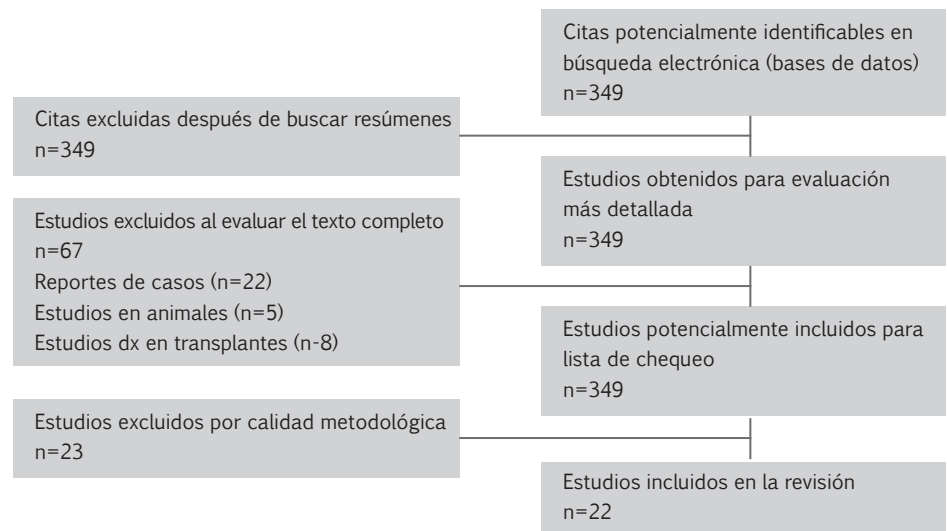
Citas potencialmente identificables en búsqueda electrónica (bases de datos)
n=349

Citas excluidas después de buscar resúmenes
n=349

Estudios obtenidos para evaluación más detallada
n=349

Estudios excluidos al evaluar el texto completo
n=67
Reportes de casos (n=22)
Estudios en animales (n=5)
Estudios dx en transplantes (n-8)

Estudios potencialmente incluidos para lista de chequeo
n=349

Estudios excluidos por calidad metodológica
n=23

Estudios incluidos en la revisión
n=22